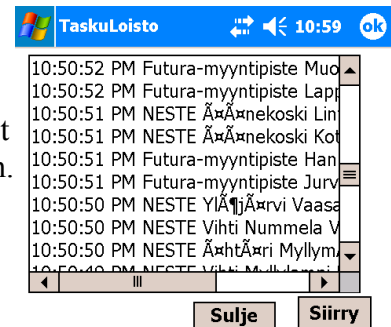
TaskuLoisto 10:59 ok

10:50:52 PM Futura-myyntipiste Muo
10:50:52 PM Futura-myyntipiste Lapp
10:50:51 PM NESTE Ã¤Ã¤nekoski Lin
10:50:51 PM NESTE Ã¤Ã¤nekoski Kot
10:50:51 PM Futura-myyntipiste Han
10:50:51 PM Futura-myyntipiste Jurv
10:50:50 PM NESTE YlÃ¶jÃ¤rvi Vaasa
10:50:50 PM NESTE Vihti Nummela V
10:50:50 PM NESTE Ã„htÃ¤ri Myllym
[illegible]

t
n.

Sulje Siirry